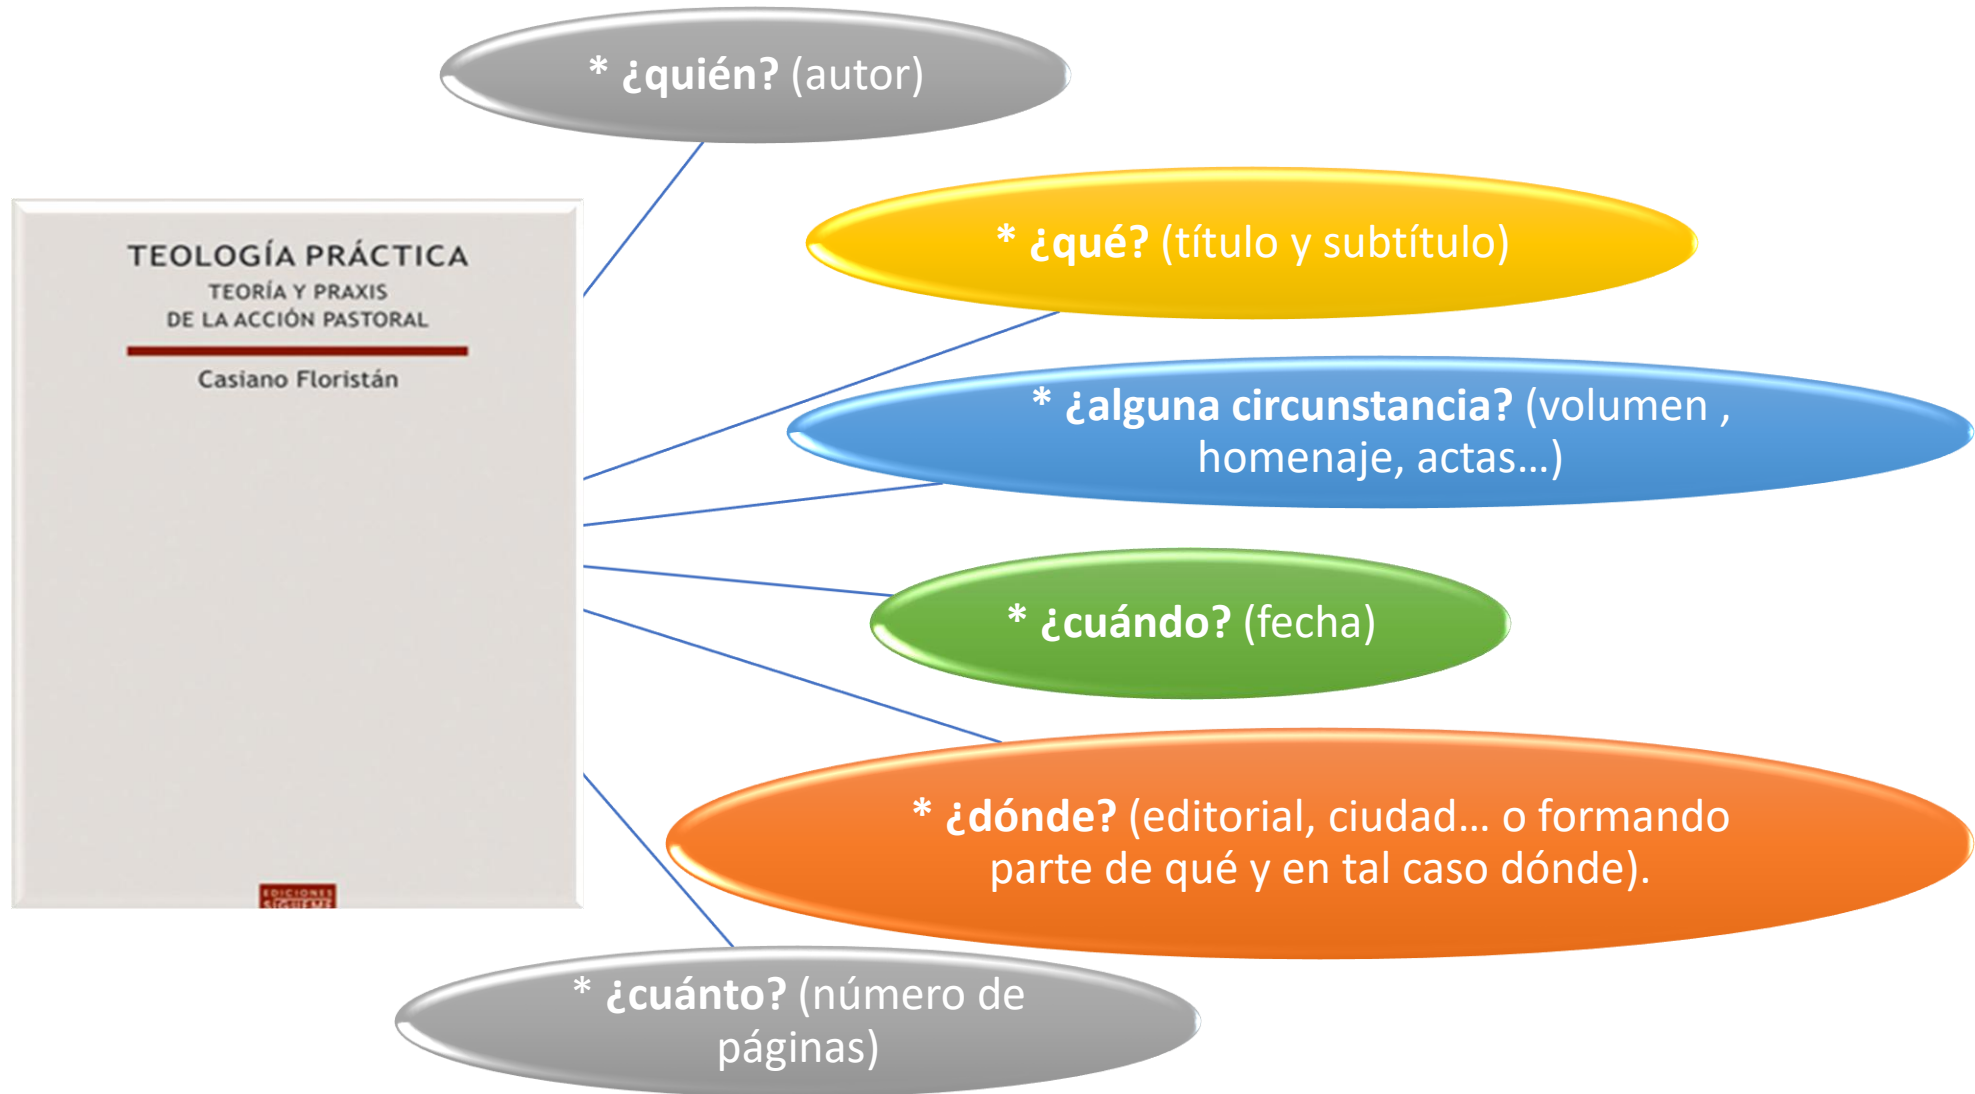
* ¿quién? (autor)

TEOLOGÍA PRÁCTICA
TEORÍA Y PRAXIS
DE LA ACCIÓN PASTORAL

Casiano Floristán

EDICIONES SIGUEME

* ¿qué? (título y subtítulo)

* ¿alguna circunstancia? (volumen , homenaje, actas…)

* ¿cuándo? (fecha)

* ¿dónde? (editorial, ciudad… o formando parte de qué y en tal caso dónde).

* ¿cuánto? (número de páginas)